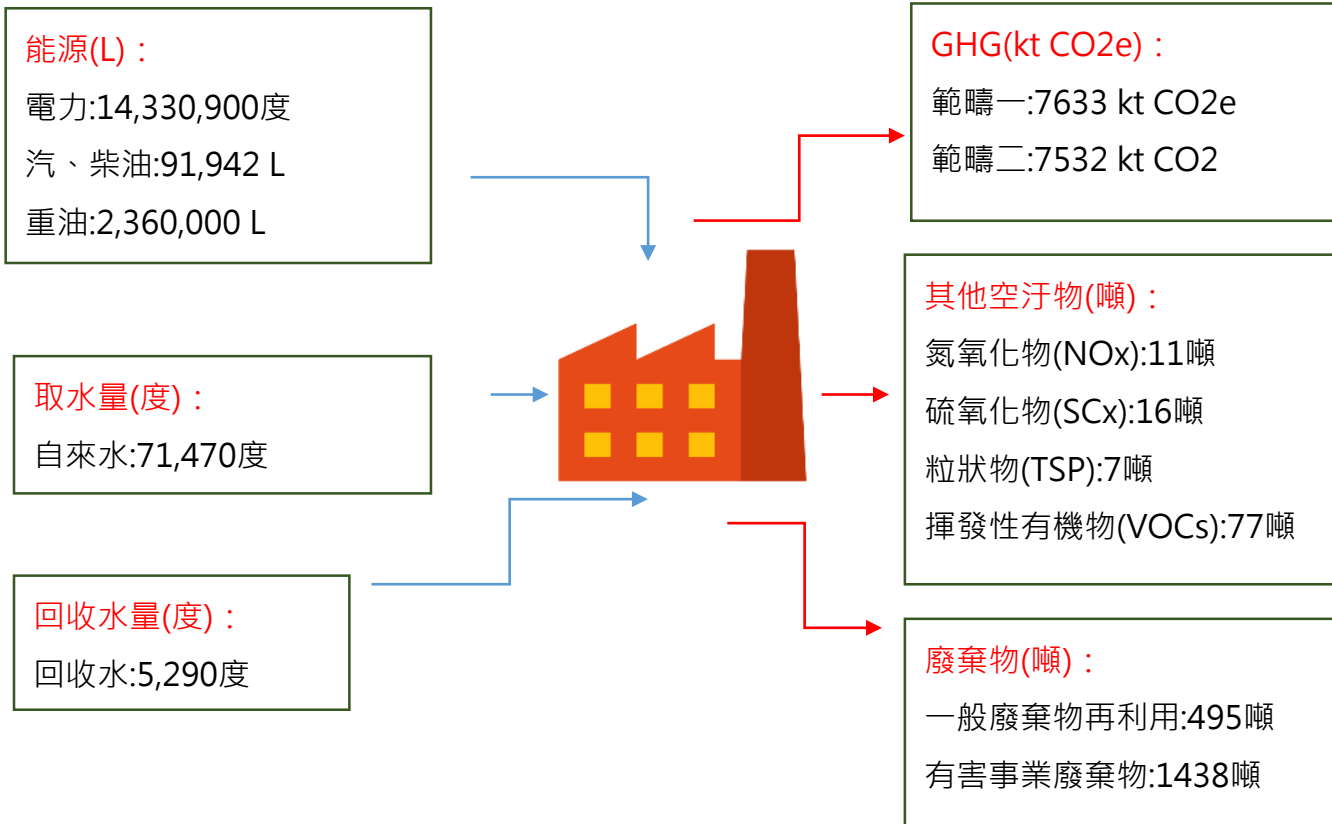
能源(L)：
電力:14,330,900度
汽、柴油:91,942 L
重油:2,360,000 L

取水量(度)：
自來水:71,470度

回收水量(度)：
回收水:5,290度

GHG(kt CO2e)：
範疇一:7633 kt CO2e
範疇二:7532 kt CO2

其他空汙物(噸)：
氮氧化物(NOx):11噸
硫氧化物(SCx):16噸
粒狀物(TSP):7噸
揮發性有機物(VOCs):77噸

廢棄物(噸)：
一般廢棄物再利用:495噸
有害事業廢棄物:1438噸